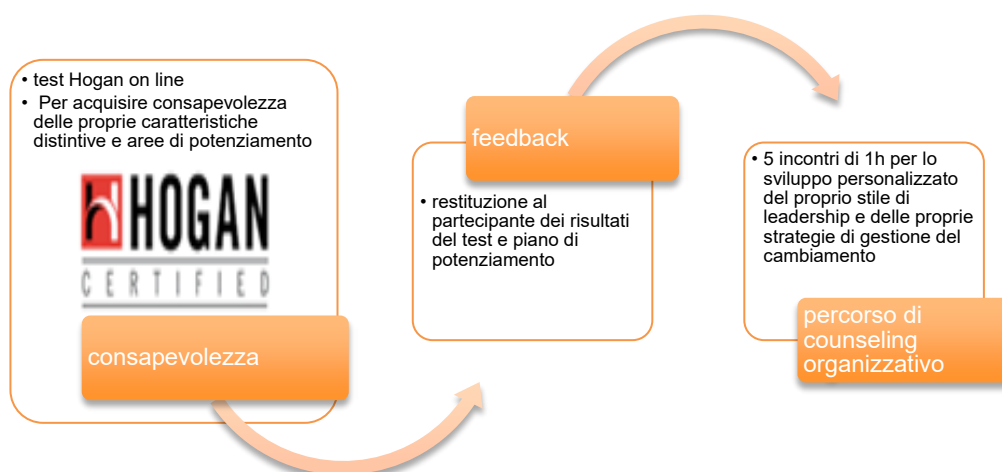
• test Hogan on line
• Per acquisire consapevolezza delle proprie caratteristiche distintive e aree di potenziamento

HOGAN
CERTIFIED

consapevolezza

feedback

• restituzione al partecipante dei risultati del test e piano di potenziamento

• 5 incontri di 1h per lo sviluppo personalizzato del proprio stile di leadership e delle proprie strategie di gestione del cambiamento

percorso di counseling organizzativo